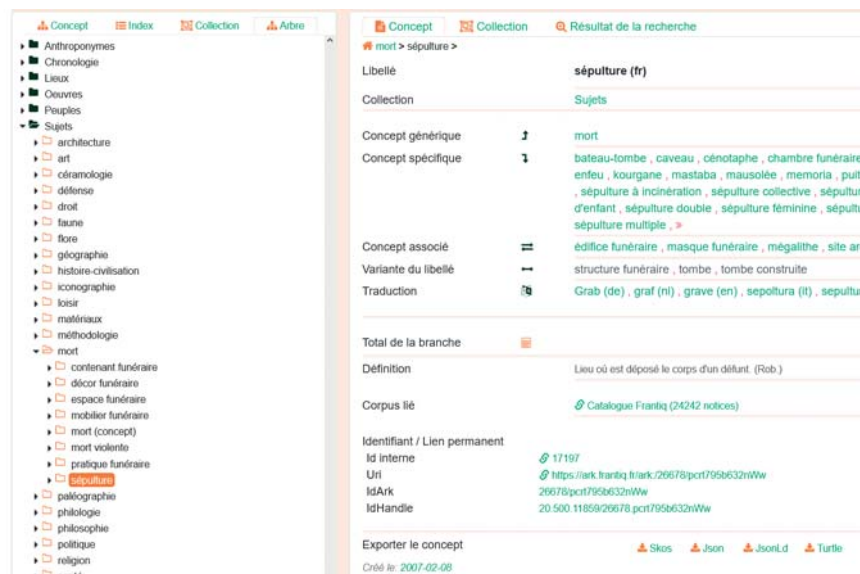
Concept | Index | Collection | Arbre

Anthroponymes
Chronologie
Lieux
Oeuvres
Peuples
Sujets
architecture
art
céramologie
défense
droit
faune
flore
géographie
histoire-civilisation
iconographie
loisir
matériaux
méthodologie
mort
contenant funéraire
décor funéraire
espace funéraire
mobilier funéraire
mort (concept)
mort violente
pratique funéraire
sépulture
paléographie
philologie
philosophie
politique
religion

Concept | Collection | Résultat de la recherche

mort > sépulture >

| | |
|---|---|
| Libellé | sépulture (fr) |
| Collection | Sujets |
| Concept générique | mort |
| Concept spécifique | bateau-tombe , caveau , cénotaphe , chambre funéraire enfeu , kourgane , mastaba , mausolée , memoria , puit , sépulture à incinération , sépulture collective , sépultu d'enfant , sépulture double , sépulture féminine , sépultu sépulture multiple , » |
| Concept associé | édifice funéraire , masque funéraire , mégalithe , site ar |
| Variante du libellé | structure funéraire , tombe , tombe construite |
| Traduction | Grab (de) , graf (nl) , grave (en) , sepoltura (it) , sepultu |
| Total de la branche | |
| Définition | Lieu où est déposé le corps d'un défunt. (Rob.) |
| Corpus lié | Catalogue Frantiq (24242 notices) |

Identifiant / Lien permanent
Id interne 17197
Uri https://ark.frantiq.fr/ark:/26678/pcrt795b632nWw
IdArk 26678/pcrt795b632nWw
IdHandle 20.500.11859/26678.pcrt795b632nWw

Exporter le concept Skos Json JsonLd Turtle

Créé le: 2007-02-08